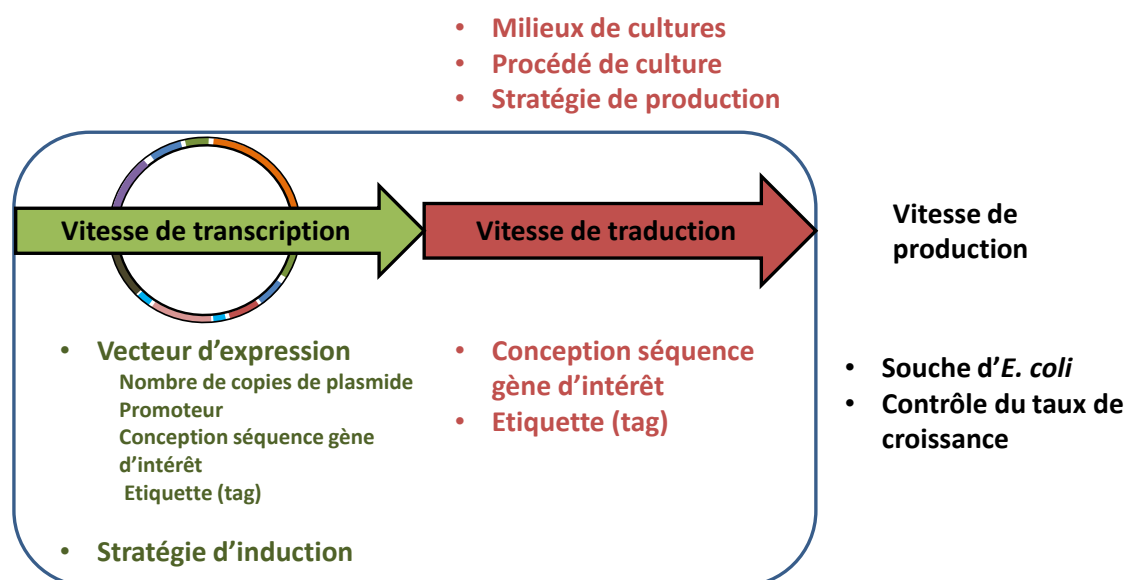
• Milieux de cultures
• Procédé de culture
• Stratégie de production

Vitesse de transcription

Vitesse de traduction

Vitesse de production

• Vecteur d'expression
Nombre de copies de plasmide
Promoteur
Conception séquence gène d'intérêt
Etiquette (tag)

• Stratégie d'induction

• Conception séquence gène d'intérêt
• Etiquette (tag)

• Souche d'*E. coli*
• Contrôle du taux de croissance